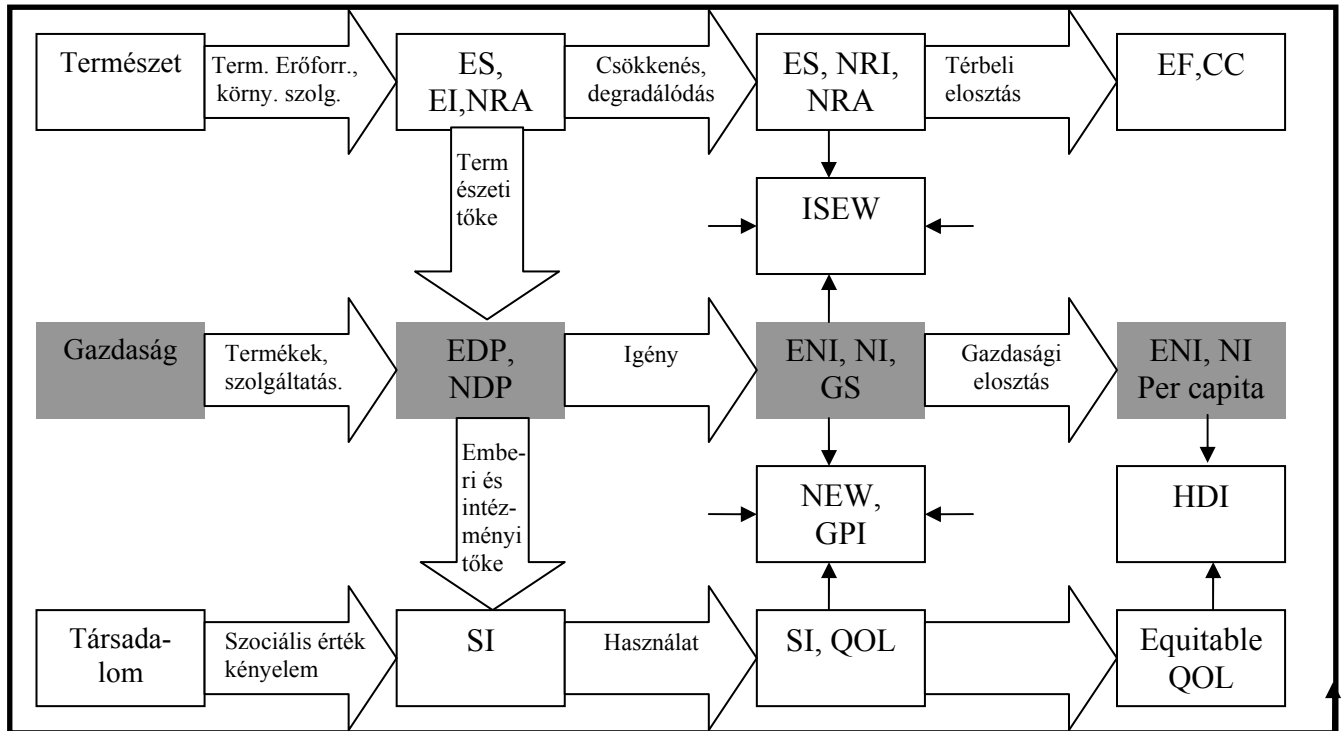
Természet

Term. Erőforr., körny. szolg.

ES, EI,NRA

Csökkenés, degradálódás

ES, NRI, NRA

Térbeli elosztás

EF,CC

Term észeti tőke

ISEW

Gazdaság

Termékek, szolgáltatás.

EDP, NDP

Igény

ENI, NI, GS

Gazdasági elosztás

ENI, NI Per capita

Emberi és intézményi tőke

NEW, GPI

HDI

Társadalom

Szociális érték kényelem

SI

Használat

SI, QOL

Equitable QOL